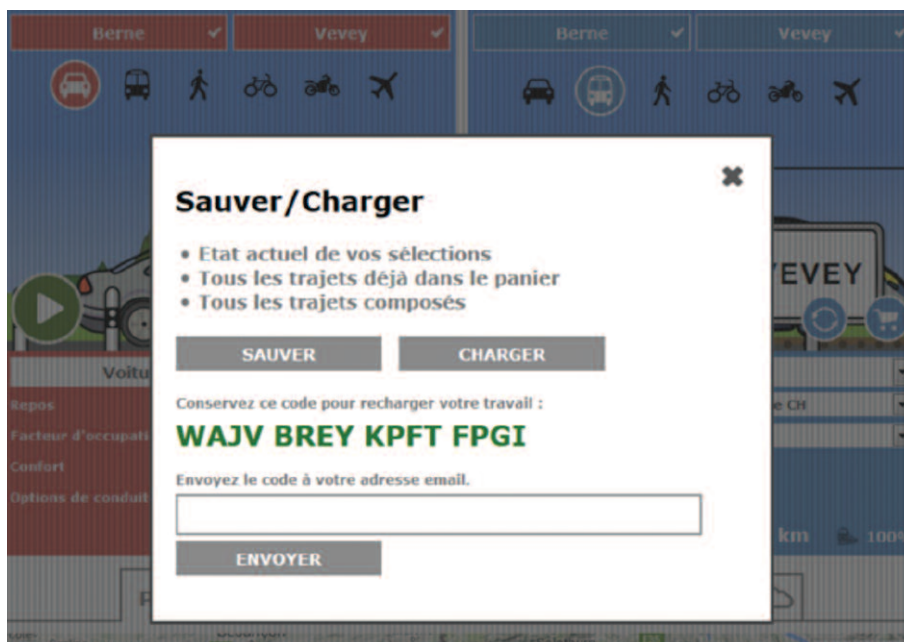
Berne
Vevey
Berne
Vevey

Sauver/Charger

• Etat actuel de vos sélections
• Tous les trajets déjà dans le panier
• Tous les trajets composés

SAUVER
CHARGER

Conservez ce code pour recharger votre travail :

WAJV BREY KPFT FPGI

Envoyez le code à votre adresse email.

ENVOYER

Voitu
Repos
Facteur d'occupati
Confort
Options de conduit
VEVEY
e CH
km
100